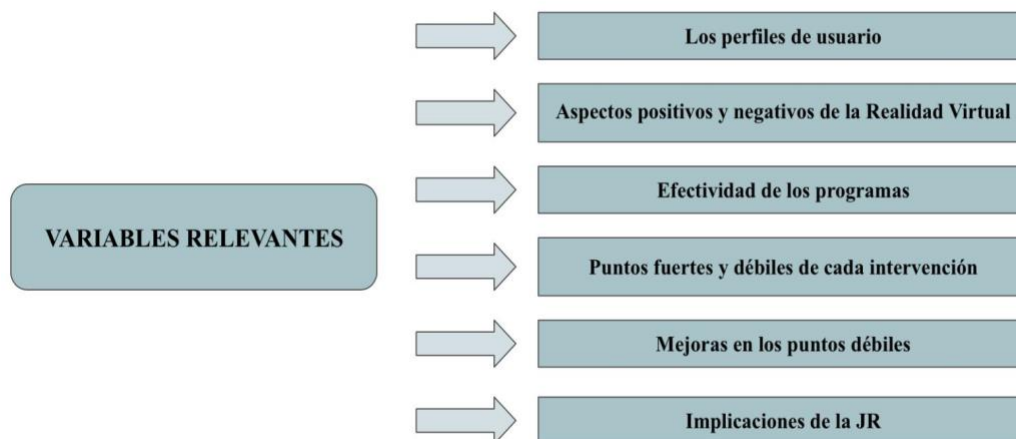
VARIABLES RELEVANTES

Los perfiles de usuario

Aspectos positivos y negativos de la Realidad Virtual

Efectividad de los programas

Puntos fuertes y débiles de cada intervención

Mejoras en los puntos débiles

Implicaciones de la JR